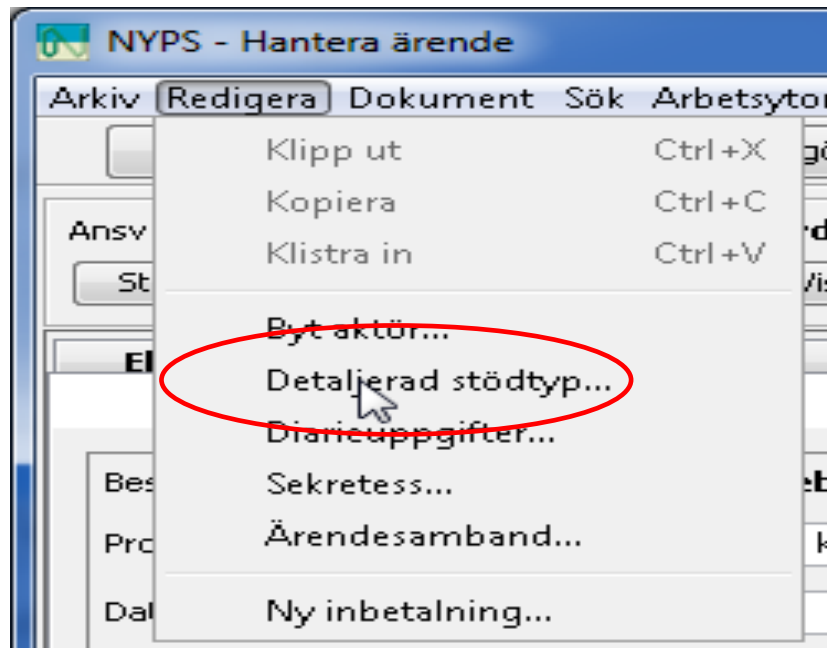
NYPS - Hantera ärende

Arkiv Redigera Dokument Sök Arbetsytor

Klipp ut Ctrl+X
Kopiera Ctrl+C
Klistra in Ctrl+V

Byt aktör...
Detaljerad stödtyp...
Diarieuppgifter...
Sekretess...
Ärendesamband...

Ny inbetalning...

Ansv
St
El
Bes
Pro
Dat
gö
rd
Vis
eb
k